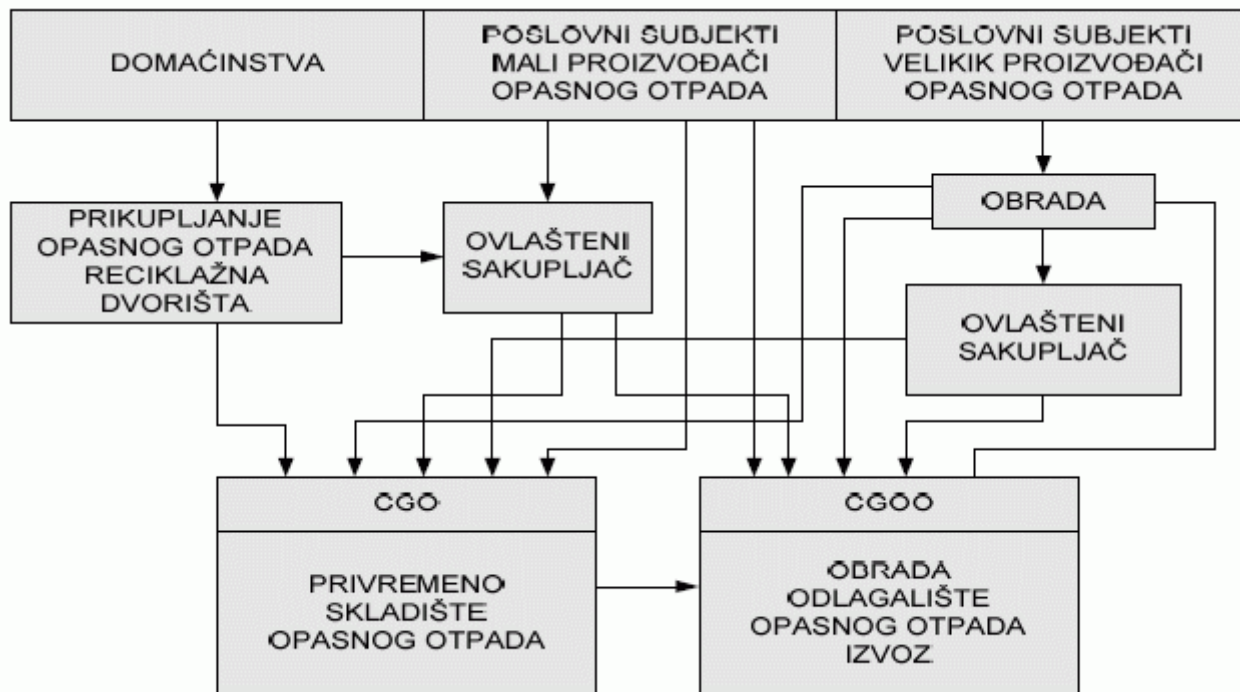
DOMAĆINSTVA

POSLOVNI SUBJEKTI MALI PROIZVOĐAČI OPASNOG OTPADA

POSLOVNI SUBJEKTI VELIKIK PROIZVOĐAČI OPASNOG OTPADA

PRIKUPLJANJE OPASNOG OTPADA RECIKLAŽNA DVORIŠTA

OVLAŠTENI SAKUPLJAČ

OBRADA

OVLAŠTENI SAKUPLJAČ

CGO

PRIVREMENO SKLADIŠTE OPASNOG OTPADA

CGOO

OBRADA ODLAGALIŠTE OPASNOG OTPADA IZVOZ